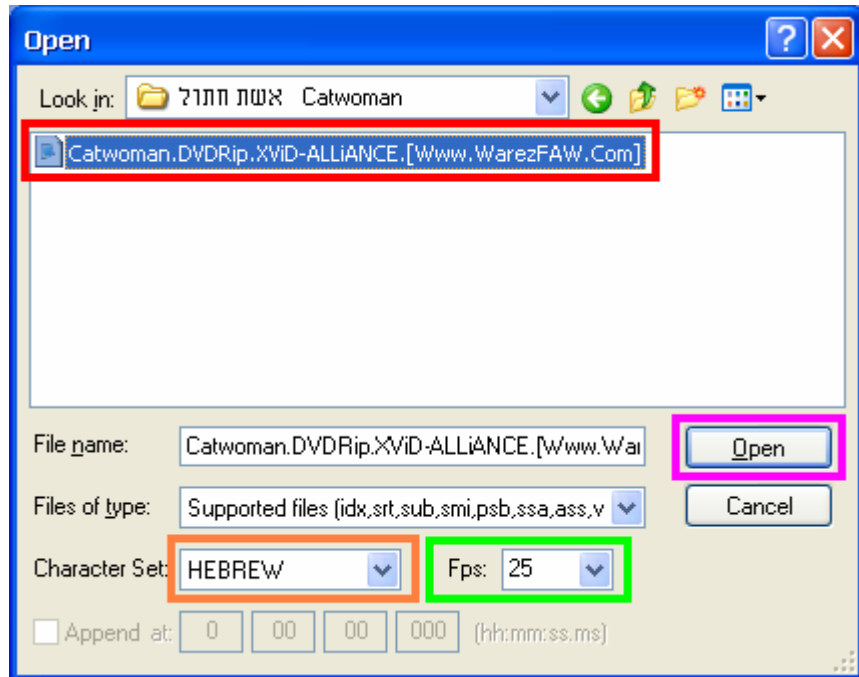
Open

?

Look in: אשת חתול Catwoman

Catwoman.DVDRip.XViD-ALLiANCE.[Www.WarezFAW.Com]

File name: Catwoman.DVDRip.XViD-ALLiANCE.[Www.War

Open

Files of type: Supported files (idx,srt,sub,smi,psb,ssa,ass,v

Cancel

Character Set: HEBREW

Fps: 25

Append at: 0 00 00 000 (hh:mm:ss.ms)